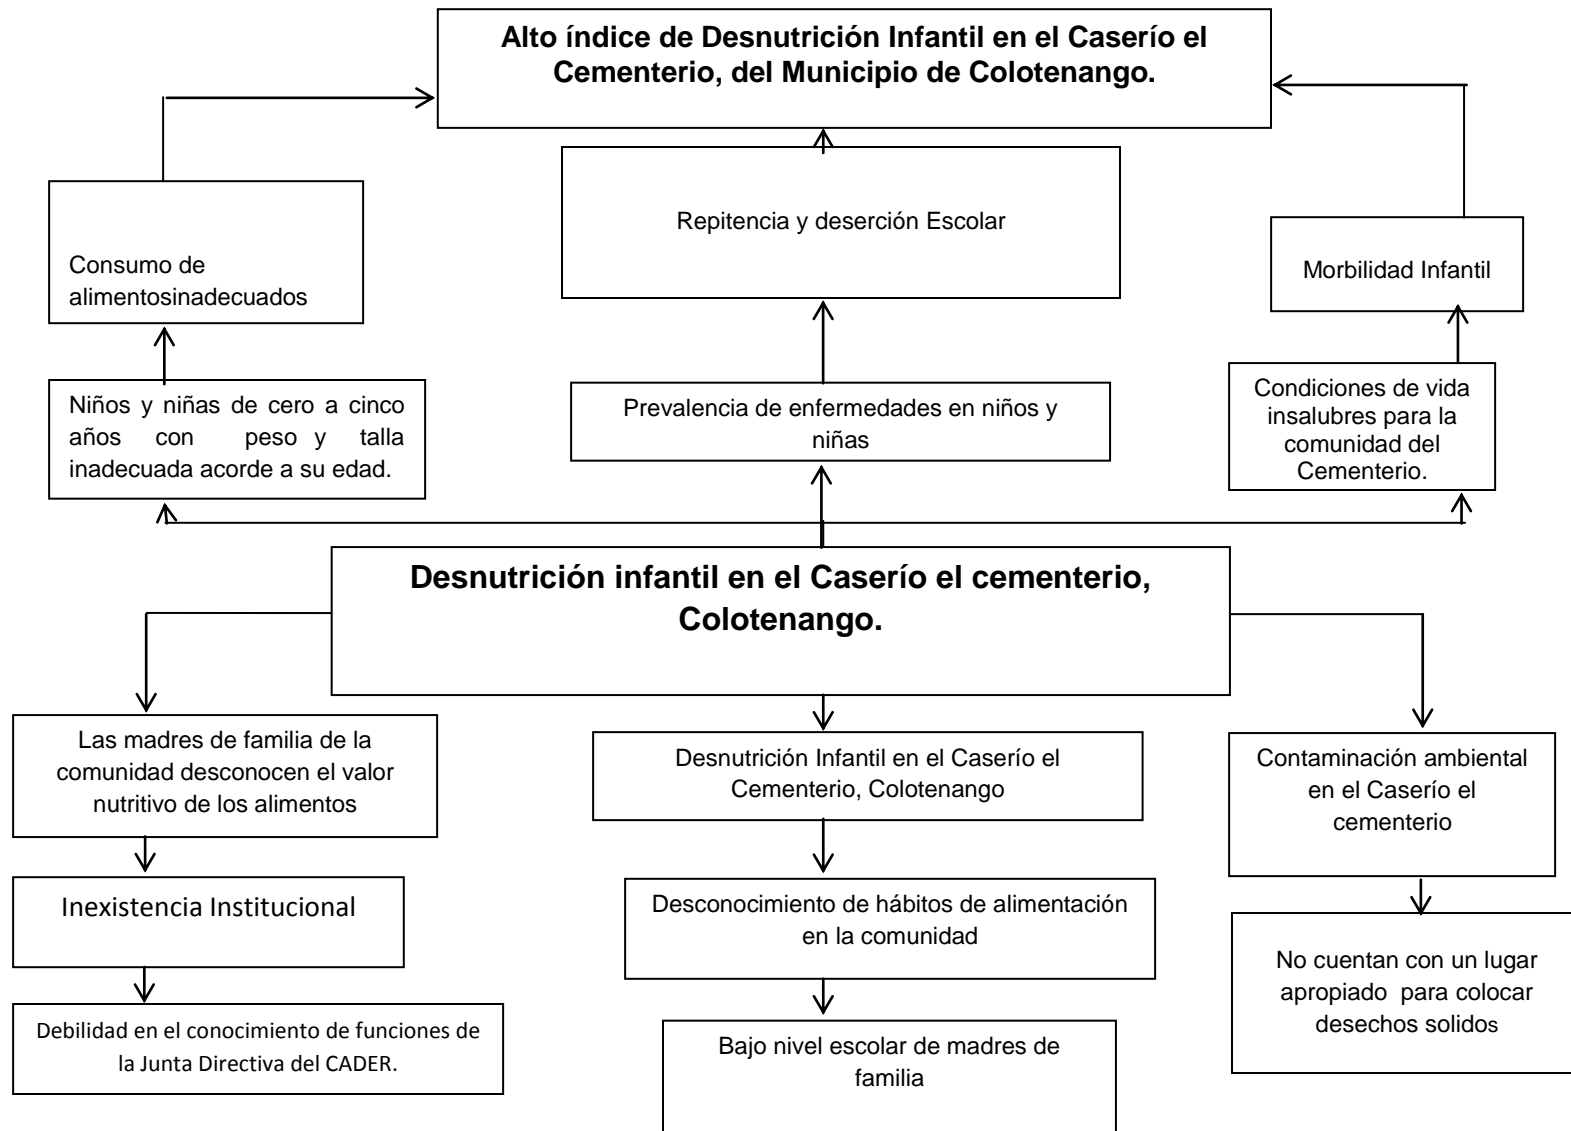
Alto índice de Desnutrición Infantil en el Caserío el Cementerio, del Municipio de Colotenango.

Consumo de alimentosinadecuados

Repitencia y deserción Escolar

Morbilidad Infantil

Niños y niñas de cero a cinco años con peso y talla inadecuada acorde a su edad.

Prevalencia de enfermedades en niños y niñas

Condiciones de vida insalubres para la comunidad del Cementerio.

Desnutrición infantil en el Caserío el cementerio, Colotenango.

Las madres de familia de la comunidad desconocen el valor nutritivo de los alimentos

Desnutrición Infantil en el Caserío el Cementerio, Colotenango

Contaminación ambiental en el Caserío el cementerio

Inexistencia Institucional

Desconocimiento de hábitos de alimentación en la comunidad

No cuentan con un lugar apropiado para colocar desechos solidos

Debilidad en el conocimiento de funciones de la Junta Directiva del CADER.

Bajo nivel escolar de madres de familia